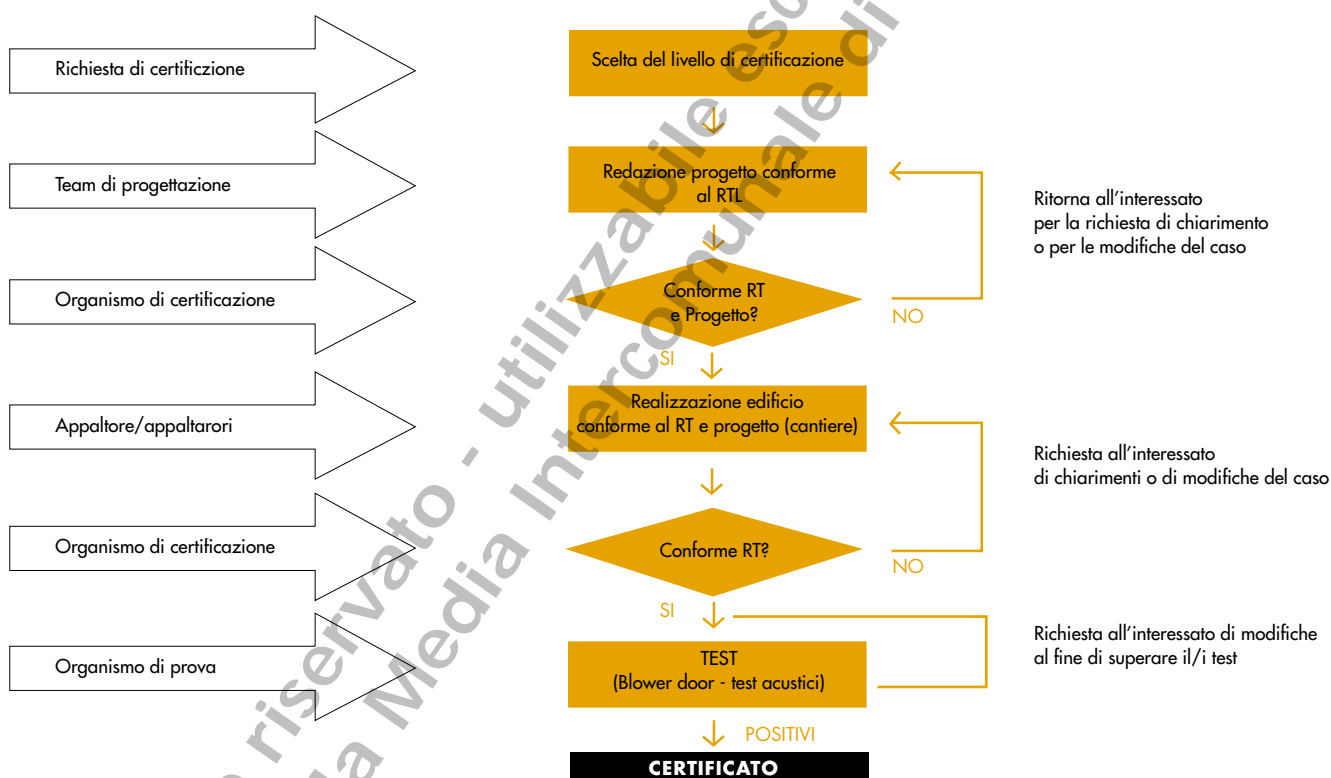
Richiesta di certificzione

Team di progettazione

Organismo di certificazione

Appaltore/appaltarori

Organismo di certificazione

Organismo di prova

Scelta del livello di certificazione

Redazione progetto conforme al RTL

Conforme RT e Progetto?

NO

SI

Realizzazione edificio conforme al RT e progetto (cantiere)

Conforme RT?

NO

SI

TEST (Blower door - test acustici)

POSITIVI

CERTIFICATO

Ritorna all'interessato per la richiesta di chiarimento o per le modifiche del caso

Richiesta all'interessato di chiarimenti o di modifiche del caso

Richiesta all'interessato di modifiche al fine di superare il/i test

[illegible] riservato - utilizzabile esc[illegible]

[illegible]a Media Intercomunale di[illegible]